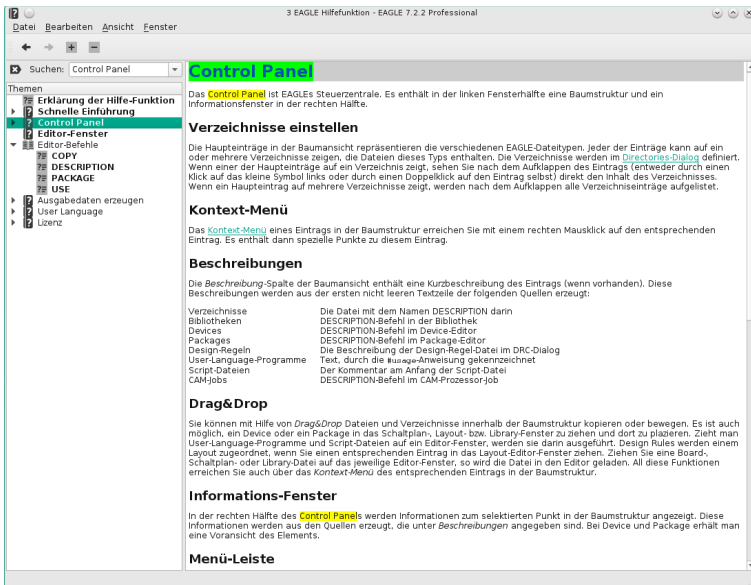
3 EAGLE Hilfefunktion - EAGLE 7.2.2 Professional

Datei Bearbeiten Ansicht Fenster

Suchen: Control Panel

Themen
Erklärung der Hilfe-Funktion
Schnelle Einführung
Control Panel
Editor-Fenster
Editor-Befehle
COPY
DESCRIPTION
PACKAGE
USE
Ausgabedaten erzeugen
User Language
Lizenz

Control Panel

Das Control Panel ist EAGLEs Steuerzentrale. Es enthält in der linken Fensterhälfte eine Baumstruktur und ein Informationsfenster in der rechten Hälfte.

Verzeichnisse einstellen

Die Haupteinträge in der Baumansicht repräsentieren die verschiedenen EAGLE-Dateitypen. Jeder der Einträge kann auf ein oder mehrere Verzeichnisse zeigen, die Dateien dieses Typs enthalten. Die Verzeichnisse werden im Directories-Dialog definiert. Wenn einer der Haupteinträge auf ein Verzeichnis zeigt, sehen Sie nach dem Aufklappen des Eintrags (entweder durch einen Klick auf das kleine Symbol links oder durch einen Doppelklick auf den Eintrag selbst) direkt den Inhalt des Verzeichnisses. Wenn ein Haupteintrag auf mehrere Verzeichnisse zeigt, werden nach dem Aufklappen alle Verzeichniseinträge aufgelistet.

Kontext-Menü

Das Kontext-Menü eines Eintrags in der Baumstruktur erreichen Sie mit einem rechten Mausklick auf den entsprechenden Eintrag. Es enthält dann spezielle Punkte zu diesem Eintrag.

Beschreibungen

Die Beschreibung-Spalte der Baumansicht enthält eine Kurzbeschreibung des Eintrags (wenn vorhanden). Diese Beschreibungen werden aus der ersten nicht leeren Textzeile der folgenden Quellen erzeugt:

| | |
|---|---|
| Verzeichnisse | Die Datei mit dem Namen DESCRIPTION darin |
| Bibliotheken | DESCRIPTION-Befehl in der Bibliothek |
| Devices | DESCRIPTION-Befehl im Device-Editor |
| Packages | DESCRIPTION-Befehl im Package-Editor |
| Design-Regeln | Die Beschreibung der Design-Regel-Datei im DRC-Dialog |
| User-Language-Programme | Text, durch die #usage-Anweisung gekennzeichnet |
| Script-Dateien | Der Kommentar am Anfang der Script-Datei |
| CAM-Jobs | DESCRIPTION-Befehl im CAM-Prozessor-Job |

Drag&Drop

Sie können mit Hilfe von Drag&Drop Dateien und Verzeichnisse innerhalb der Baumstruktur kopieren oder bewegen. Es ist auch möglich, ein Device oder ein Package in das Schaltplan-, Layout- bzw. Library-Fenster zu ziehen und dort zu plazieren. Zieht man User-Language-Programme und Script-Dateien auf ein Editor-Fenster, werden sie darin ausgeführt. Design Rules werden einem Layout zugeordnet, wenn Sie einen entsprechenden Eintrag in das Layout-Editor-Fenster ziehen. Ziehen Sie eine Board-, Schaltplan- oder Library-Datei auf das jeweilige Editor-Fenster, so wird die Datei in den Editor geladen. All diese Funktionen erreichen Sie auch über das Kontext-Menü des entsprechenden Eintrags in der Baumstruktur.

Informations-Fenster

In der rechten Hälfte des Control Panels werden Informationen zum selektierten Punkt in der Baumstruktur angezeigt. Diese Informationen werden aus den Quellen erzeugt, die unter Beschreibungen angegeben sind. Bei Device und Package erhält man eine Voransicht des Elements.

Menü-Leiste